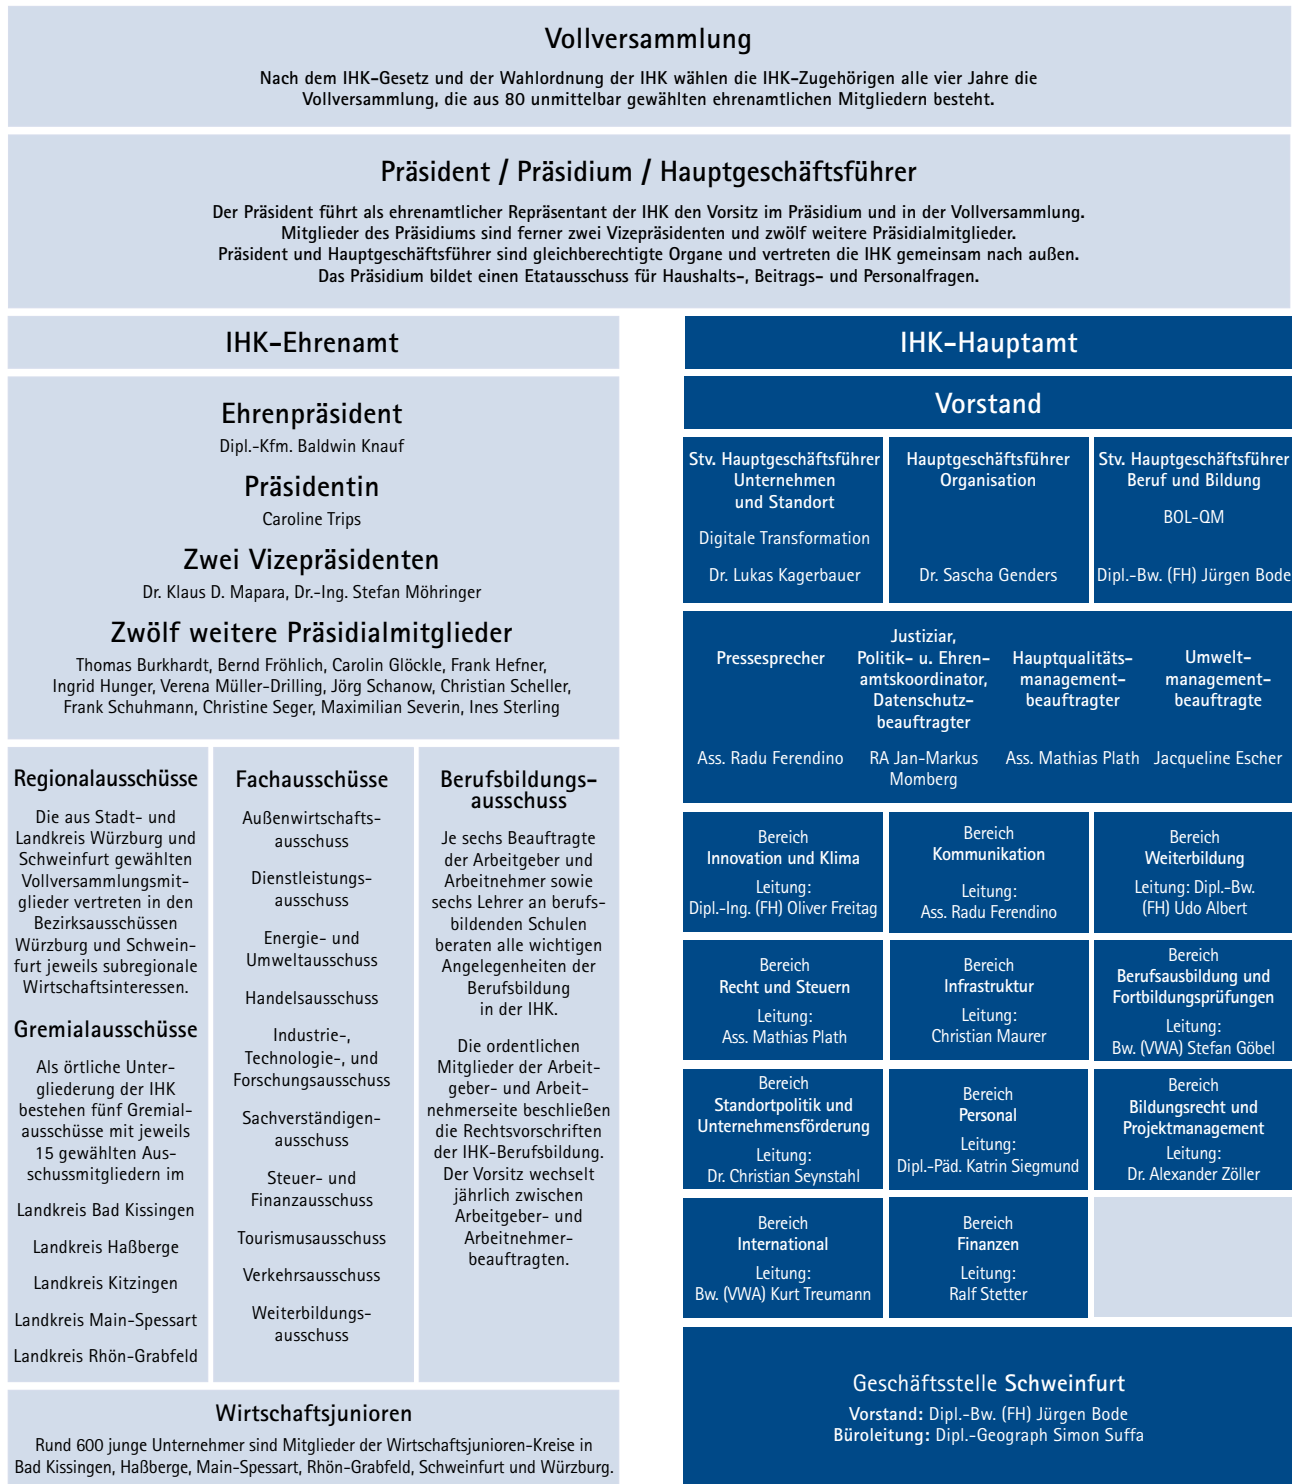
Vollversammlung

Nach dem IHK-Gesetz und der Wahlordnung der IHK wählen die IHK-Zugehörigen alle vier Jahre die Vollversammlung, die aus 80 unmittelbar gewählten ehrenamtlichen Mitgliedern besteht.

Präsident / Präsidium / Hauptgeschäftsführer

Der Präsident führt als ehrenamtlicher Repräsentant der IHK den Vorsitz im Präsidium und in der Vollversammlung.
Mitglieder des Präsidiums sind ferner zwei Vizepräsidenten und zwölf weitere Präsidialmitglieder.
Präsident und Hauptgeschäftsführer sind gleichberechtigte Organe und vertreten die IHK gemeinsam nach außen.
Das Präsidium bildet einen Etatausschuss für Haushalts-, Beitrags- und Personalfragen.

IHK-Ehrenamt

Ehrenpräsident
Dipl.-Kfm. Baldwin Knauf

Präsidentin
Caroline Trips

Zwei Vizepräsidenten
Dr. Klaus D. Mapara, Dr.-Ing. Stefan Möhringer

Zwölf weitere Präsidialmitglieder
Thomas Burkhardt, Bernd Fröhlich, Carolin Glöckle, Frank Hefner, Ingrid Hunger, Verena Müller-Drilling, Jörg Schanow, Christian Scheller, Frank Schuhmann, Christine Seger, Maximilian Severin, Ines Sterling

Regionalausschüsse

Die aus Stadt- und Landkreis Würzburg und Schweinfurt gewählten Vollversammlungsmitglieder vertreten in den Bezirksausschüssen Würzburg und Schweinfurt jeweils subregionale Wirtschaftsinteressen.

Gremialausschüsse

Als örtliche Untergliederung der IHK bestehen fünf Gremialausschüsse mit jeweils 15 gewählten Ausschussmitgliedern im

Landkreis Bad Kissingen

Landkreis Haßberge

Landkreis Kitzingen

Landkreis Main-Spessart

Landkreis Rhön-Grabfeld

Fachausschüsse

Außenwirtschaftsausschuss

Dienstleistungsausschuss

Energie- und Umweltausschuss

Handelsausschuss

Industrie-, Technologie-, und Forschungsausschuss

Sachverständigenausschuss

Steuer- und Finanzausschuss

Tourismusausschuss

Verkehrsausschuss

Weiterbildungsausschuss

Berufsbildungsausschuss

Je sechs Beauftragte der Arbeitgeber und Arbeitnehmer sowie sechs Lehrer an berufsbildenden Schulen beraten alle wichtigen Angelegenheiten der Berufsbildung in der IHK.

Die ordentlichen Mitglieder der Arbeitgeber- und Arbeitnehmerseite beschließen die Rechtsvorschriften der IHK-Berufsbildung. Der Vorsitz wechselt jährlich zwischen Arbeitgeber- und Arbeitnehmerbeauftragten.

Wirtschaftsjunioren

Rund 600 junge Unternehmer sind Mitglieder der Wirtschaftsjunioren-Kreise in Bad Kissingen, Haßberge, Main-Spessart, Rhön-Grabfeld, Schweinfurt und Würzburg.

IHK-Hauptamt

Vorstand

Stv. Hauptgeschäftsführer Unternehmen und Standort
Digitale Transformation
Dr. Lukas Kagerbauer

Hauptgeschäftsführer Organisation
Dr. Sascha Genders

Stv. Hauptgeschäftsführer Beruf und Bildung
BOL-QM
Dipl.-Bw. (FH) Jürgen Bode

Pressesprecher
Ass. Radu Ferendino

Justiziar, Politik- u. Ehrenamtskoordinator, Datenschutzbeauftragter
RA Jan-Markus Momberg

Hauptqualitätsmanagementbeauftragter
Ass. Mathias Plath

Umweltmanagementbeauftragte
Jacqueline Escher

Bereich Innovation und Klima
Leitung: Dipl.-Ing. (FH) Oliver Freitag

Bereich Kommunikation
Leitung: Ass. Radu Ferendino

Bereich Weiterbildung
Leitung: Dipl.-Bw. (FH) Udo Albert

Bereich Recht und Steuern
Leitung: Ass. Mathias Plath

Bereich Infrastruktur
Leitung: Christian Maurer

Bereich Berufsausbildung und Fortbildungsprüfungen
Leitung: Bw. (VWA) Stefan Göbel

Bereich Standortpolitik und Unternehmensförderung
Leitung: Dr. Christian Seynstahl

Bereich Personal
Leitung: Dipl.-Päd. Katrin Siegmund

Bereich Bildungsrecht und Projektmanagement
Leitung: Dr. Alexander Zöller

Bereich International
Leitung: Bw. (VWA) Kurt Treumann

Bereich Finanzen
Leitung: Ralf Stetter

Geschäftsstelle Schweinfurt
Vorstand: Dipl.-Bw. (FH) Jürgen Bode
Büroleitung: Dipl.-Geograph Simon Suffa